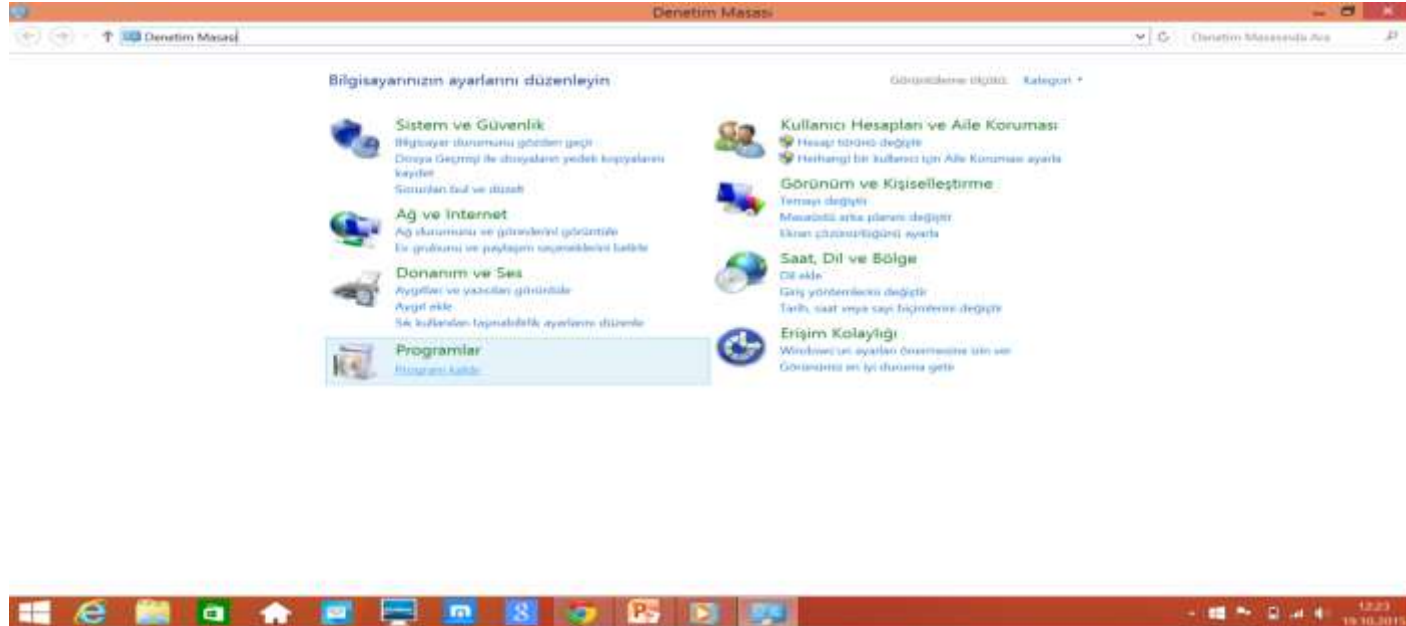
Denetim Masası

Denetim Masası

Denetim Masasında Ara

Bilgisayarınızın ayarlarını düzenleyin

Görüntüleme ölçütü: Kategori ▾

Sistem ve Güvenlik
Bilgisayar durumunu gözden geçir
Dosya Geçmişi ile dosyalarını yedek kopyalarını kaydet
Sorunları bul ve düzelt

Ağ ve Internet
Ağ durumunu ve görevlerini görüntüle
Ev grubunu ve paylaşım seçeneklerini belirle

Donanım ve Ses
Aygıtları ve yazıcıları görüntüle
Aygıt ekle
Sık kullanılan taşınabilirlik ayarlarını düzenle

Programlar
Program kaldır

Kullanıcı Hesapları ve Aile Koruması
Hesap türünü değiştir
Herhangi bir kullanıcı için Aile Koruması ayarla

Görünüm ve Kişiselleştirme
Temayı değiştir
Masaüstü arka planını değiştir
Ekran çözünürlüğünü ayarla

Saat, Dil ve Bölge
Dil ekle
Giriş yöntemlerini değiştir
Tarih, saat veya sayı biçimlerini değiştir

Erişim Kolaylığı
Windows'un ayarları önermesine izin ver
Görünümü en iyi duruma getir

12:23
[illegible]